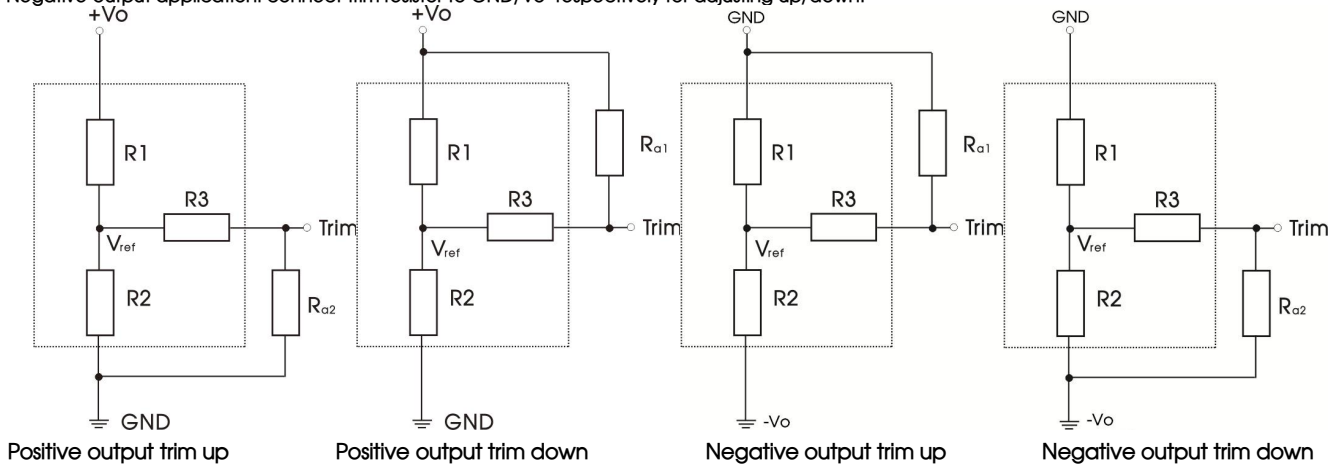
Negative output application: connect trim resistor to GND/-Vo respectively for adjusting up/down.

+Vo
R1
R3
Trim
$V_{ref}$
R2
$R_{a2}$
GND
Positive output trim up

+Vo
R1
$R_{a1}$
R3
Trim
$V_{ref}$
R2
GND
Positive output trim down

GND
R1
$R_{a1}$
R3
Trim
$V_{ref}$
R2
-Vo
Negative output trim up

GND
R1
R3
Trim
$V_{ref}$
R2
$R_{a2}$
-Vo
Negative output trim down